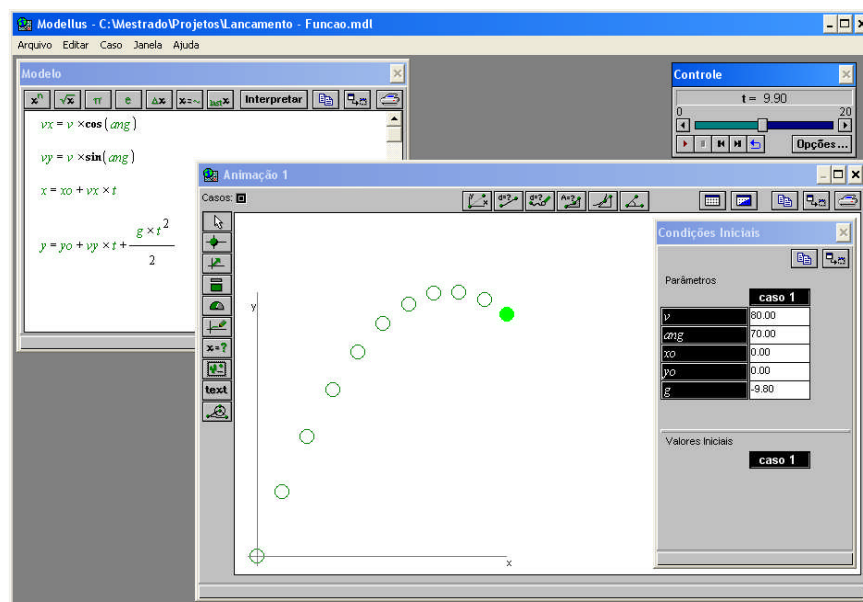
Modellus - C:\Mestrado\Projetos\Lancamento - Funcao.mdl

Arquivo Editar Caso Janela Ajuda

Modelo

Interpretar

$vx = v \times \cos(ang)$

$vy = v \times \sin(ang)$

$x = xo + vx \times t$

$y = yo + vy \times t + \frac{g \times t^2}{2}$

Controle

t = 9.90

0

20

Opções...

Animação 1

Casos:

text

y

x

Condições Iniciais

Parâmetros

| | caso 1 |
|---|---|
| v | 80.00 |
| ang | 70.00 |
| xo | 0.00 |
| yo | 0.00 |
| g | -9.80 |

Valores Iniciais

caso 1